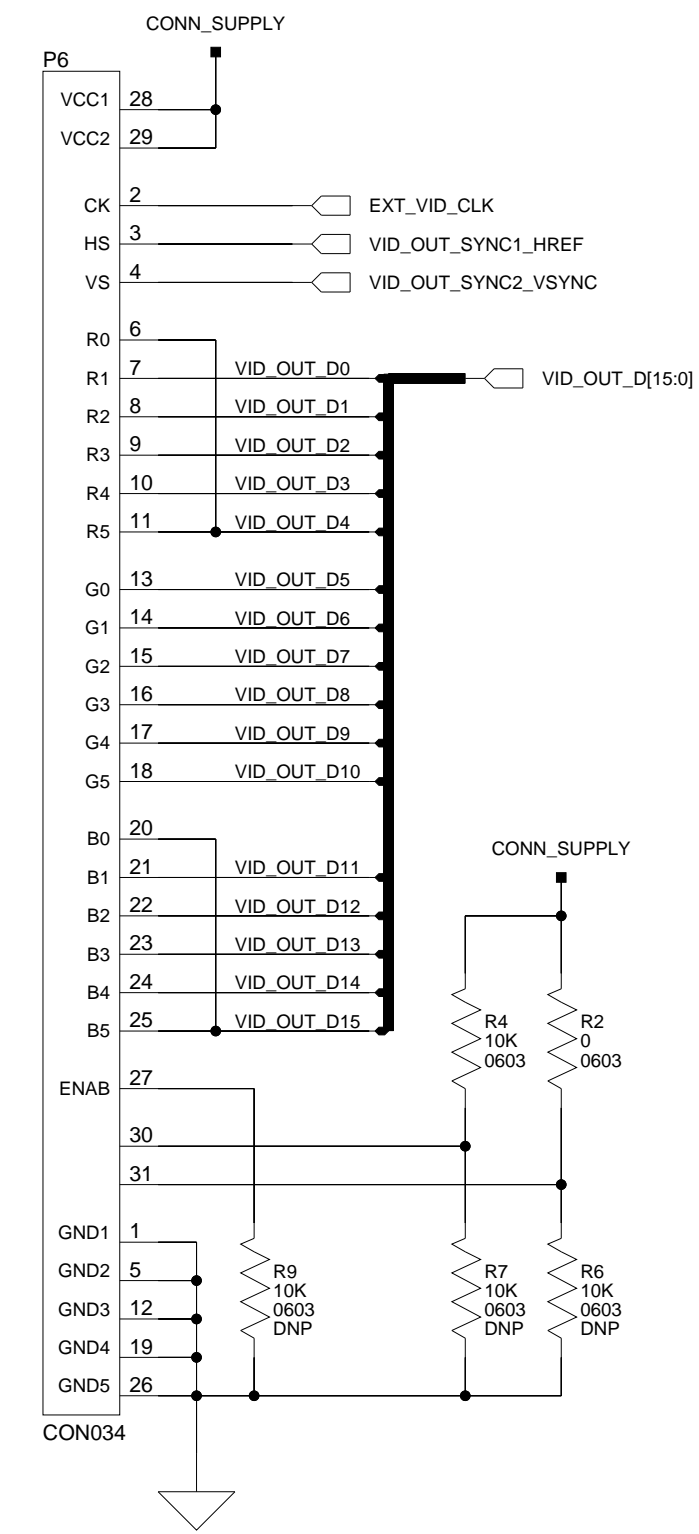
CONN_SUPPLY

P6

VCC1 28
VCC2 29

CK 2 EXT_VID_CLK
HS 3 VID_OUT_SYNC1_HREF
VS 4 VID_OUT_SYNC2_VSYNC

R0 6
R1 7 VID_OUT_D0
VID_OUT_D[15:0]
R2 8 VID_OUT_D1
R3 9 VID_OUT_D2
R4 10 VID_OUT_D3
R5 11 VID_OUT_D4

G0 13 VID_OUT_D5
G1 14 VID_OUT_D6
G2 15 VID_OUT_D7
G3 16 VID_OUT_D8
G4 17 VID_OUT_D9
G5 18 VID_OUT_D10

B0 20
B1 21 VID_OUT_D11
B2 22 VID_OUT_D12
B3 23 VID_OUT_D13
B4 24 VID_OUT_D14
B5 25 VID_OUT_D15

CONN_SUPPLY

R4
10K
0603

R2
0
0603

ENAB 27
30
31

GND1 1
GND2 5
GND3 12
GND4 19
GND5 26

R9
10K
0603
DNP

R7
10K
0603
DNP

R6
10K
0603
DNP

CON034